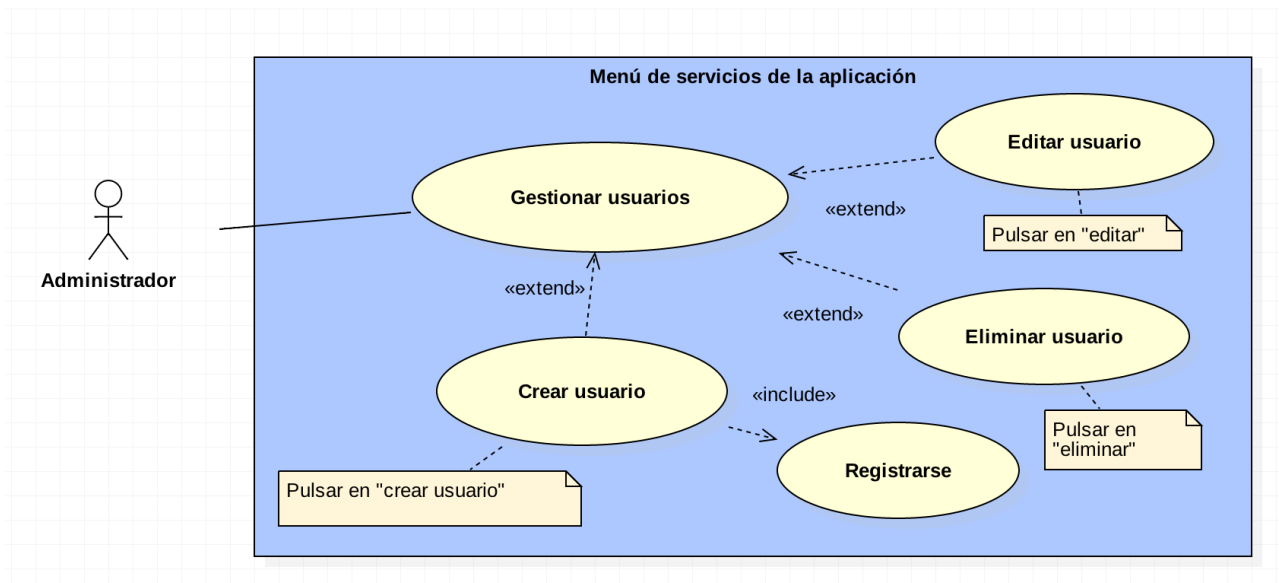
Menú de servicios de la aplicación

Administrador

Gestionar usuarios

Editar usuario

«extend»

Pulsar en "editar"

«extend»

«extend»

Eliminar usuario

Crear usuario

«include»

Pulsar en "eliminar"

Registrarse

Pulsar en "crear usuario"